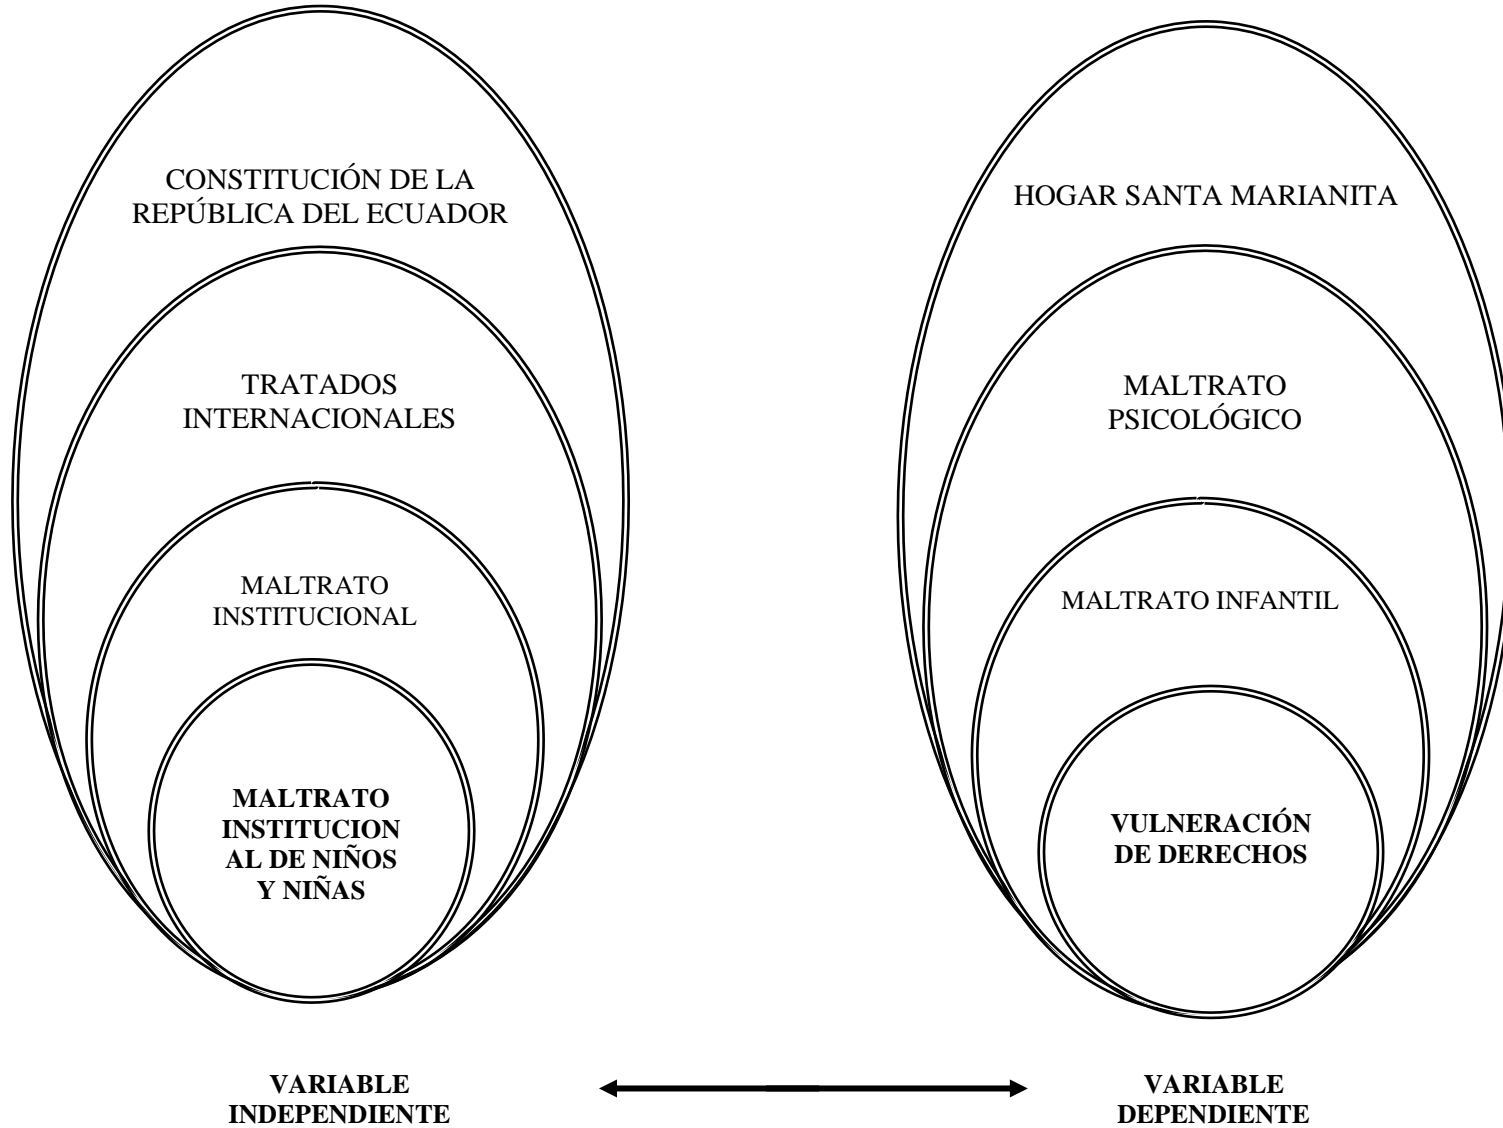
CONSTITUCIÓN DE LA REPÚBLICA DEL ECUADOR

TRATADOS INTERNACIONALES

MALTRATO INSTITUCIONAL

**MALTRATO INSTITUCIONAL DE NIÑOS Y NIÑAS**

HOGAR SANTA MARIANITA

MALTRATO PSICOLÓGICO

MALTRATO INFANTIL

**VULNERACIÓN DE DERECHOS**

**VARIABLE INDEPENDIENTE**

**VARIABLE DEPENDIENTE**